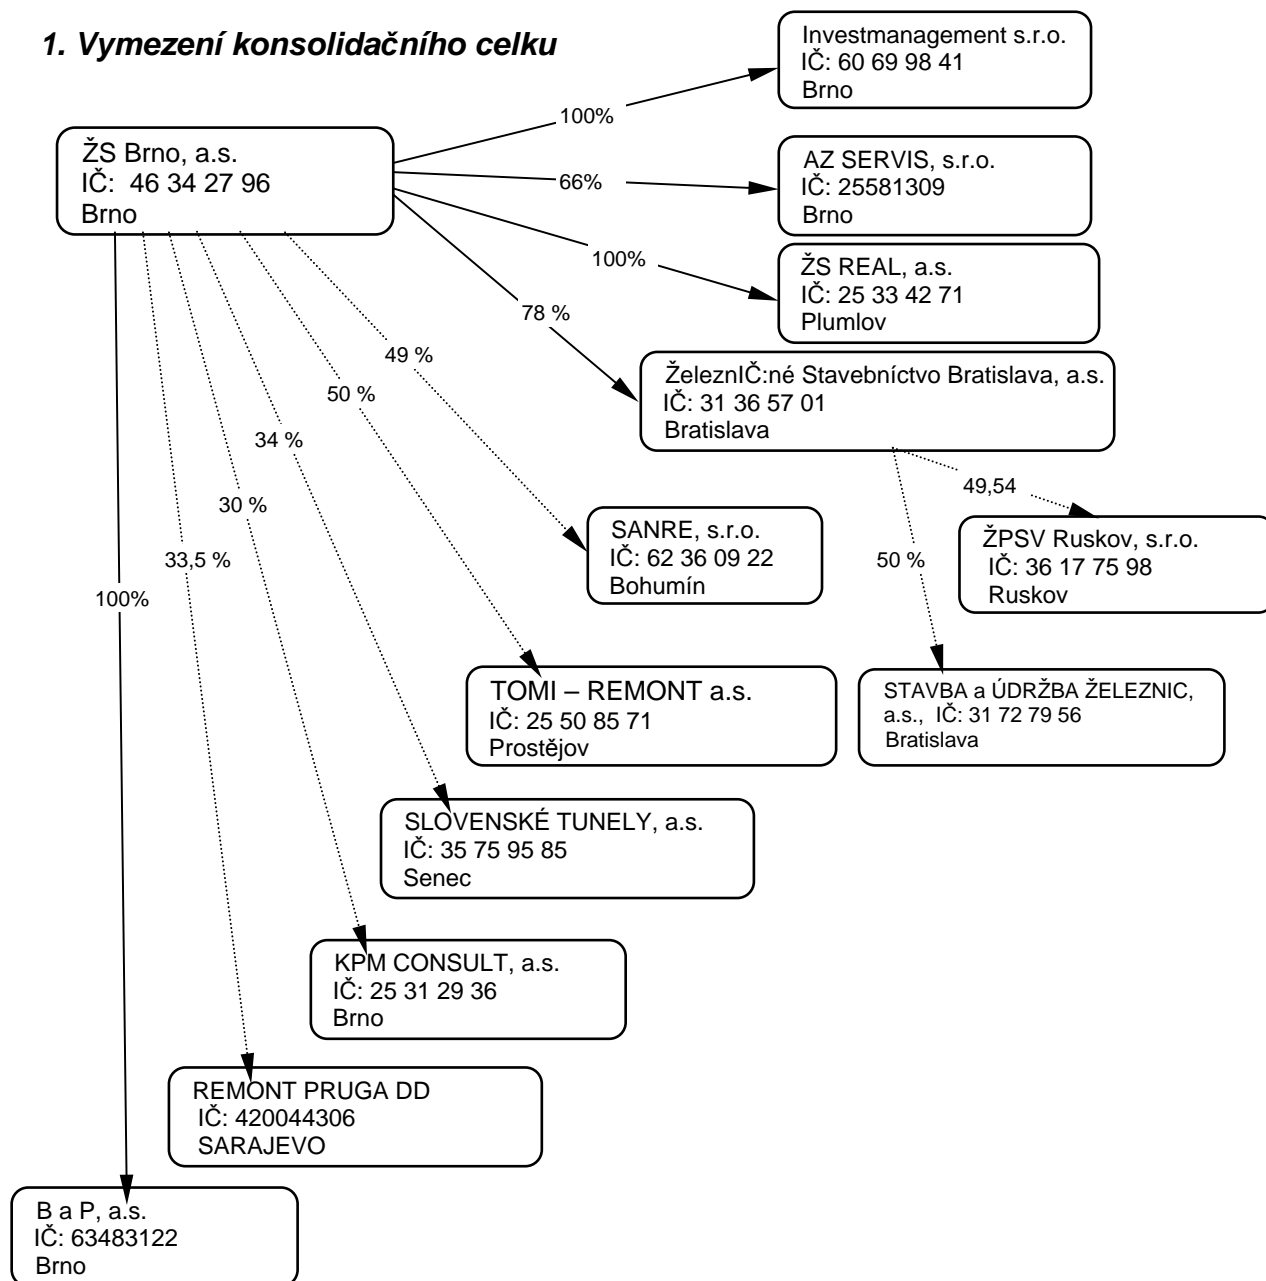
1. Vymezení konsolidačního celku

ŽS Brno, a.s.
IČ: 46 34 27 96
Brno

100%

Investmanagement s.r.o.
IČ: 60 69 98 41
Brno

66%

AZ SERVIS, s.r.o.
IČ: 25581309
Brno

100%

ŽS REAL, a.s.
IČ: 25 33 42 71
Plumlov

78 %

ŽeleznIČ:né Stavebníctvo Bratislava, a.s.
IČ: 31 36 57 01
Bratislava

49,54

ŽPSV Ruskov, s.r.o.
IČ: 36 17 75 98
Ruskov

50 %

STAVBA a ÚDRŽBA ŽELEZNIC, a.s., IČ: 31 72 79 56
Bratislava

49 %

SANRE, s.r.o.
IČ: 62 36 09 22
Bohumín

50 %

TOMI – REMONT a.s.
IČ: 25 50 85 71
Prostějov

34 %

SLOVENSKÉ TUNELY, a.s.
IČ: 35 75 95 85
Senec

30 %

KPM CONSULT, a.s.
IČ: 25 31 29 36
Brno

33,5 %

REMONT PRUGA DD
IČ: 420044306
SARAJEVO

100%

B a P, a.s.
IČ: 63483122
Brno